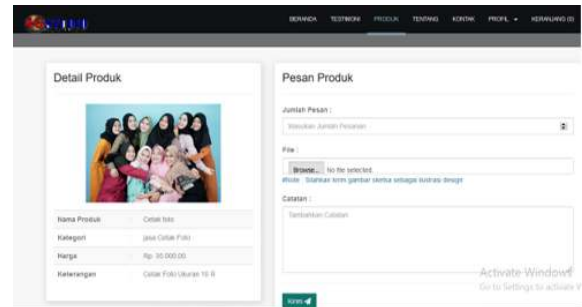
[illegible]

BERANDA TESTIMONI PRODUK TENTANG KONTAK PROFIL ▾ KERANJANG (0)

Detail Produk

| Nama Produk | Cetak foto |
|---|---|
| Kategori | Jasa Cetak Foto |
| Harga | Rp. 30.000,00 |
| Keterangan | Cetak Foto Ukuran 10 R |

Pesan Produk

Jumlah Pesan :

Masukan Jumlah Pesanan

File :

Browse... No file selected.

#Note : Silahkan kirim gambar sketsa sebagai ilustrasi design

Catatan :

Tambahkan Catatan

Kirim

Activate Windows
Go to Settings to activate W